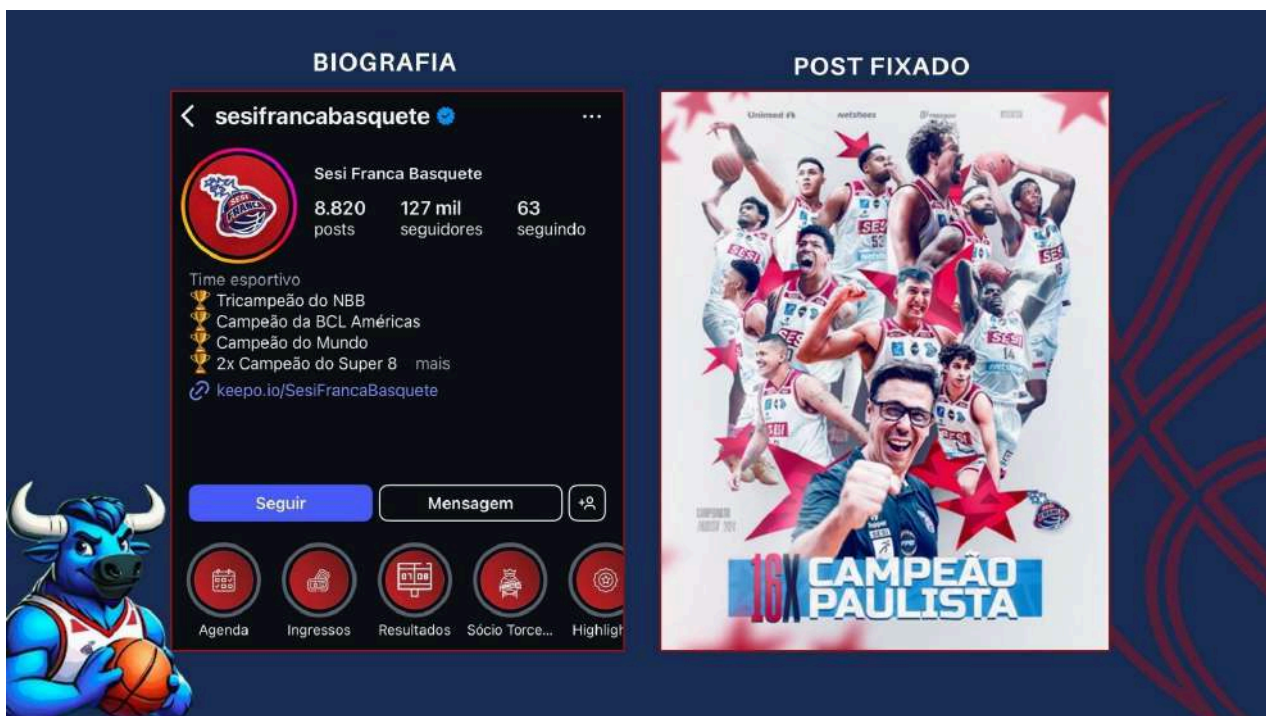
BIOGRAFIA

sesifrancabasquete

Sesi Franca Basquete

8.820 posts

127 mil seguidores

63 seguindo

Time esportivo
🏆 Tricampeão do NBB
🏆 Campeão da BCL Américas
🏆 Campeão do Mundo
🏆 2x Campeão do Super 8 mais
keepo.io/SesiFrancaBasquete

Seguir

Mensagem

Agenda

Ingressos

Resultados

Sócio Torce...

Highligh

POST FIXADO

Unimed

netshoes

16X CAMPEÃO PAULISTA